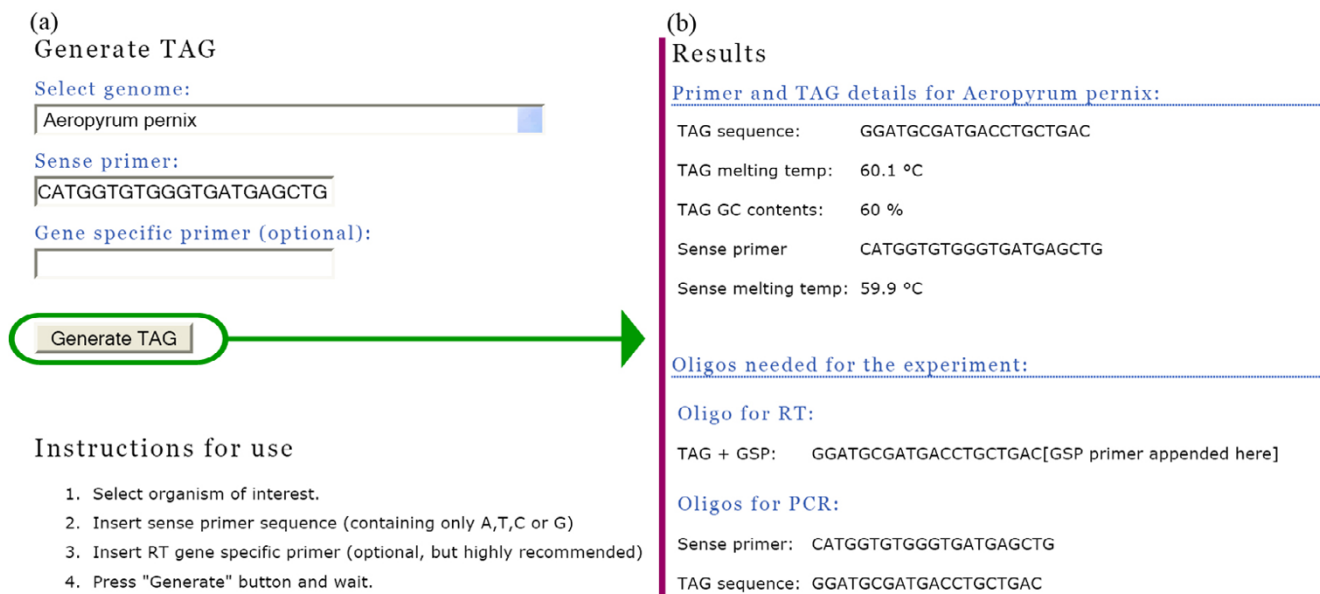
(a)

Generate TAG

Select genome:

Aeropyrum pernix

Sense primer:

CATGGTGTGGGTGATGAGCTG

Gene specific primer (optional):

Generate TAG

Instructions for use

1. Select organism of interest.
2. Insert sense primer sequence (containing only A,T,C or G)
3. Insert RT gene specific primer (optional, but highly recommended)
4. Press "Generate" button and wait.

(b)

Results

Primer and TAG details for Aeropyrum pernix:

TAG sequence: GGATGCGATGACCTGCTGAC

TAG melting temp: 60.1 °C

TAG GC contents: 60 %

Sense primer CATGGTGTGGGTGATGAGCTG

Sense melting temp: 59.9 °C

Oligos needed for the experiment:

Oligo for RT:

TAG + GSP: GGATGCGATGACCTGCTGAC[GSP primer appended here]

Oligos for PCR:

Sense primer: CATGGTGTGGGTGATGAGCTG

TAG sequence: GGATGCGATGACCTGCTGAC